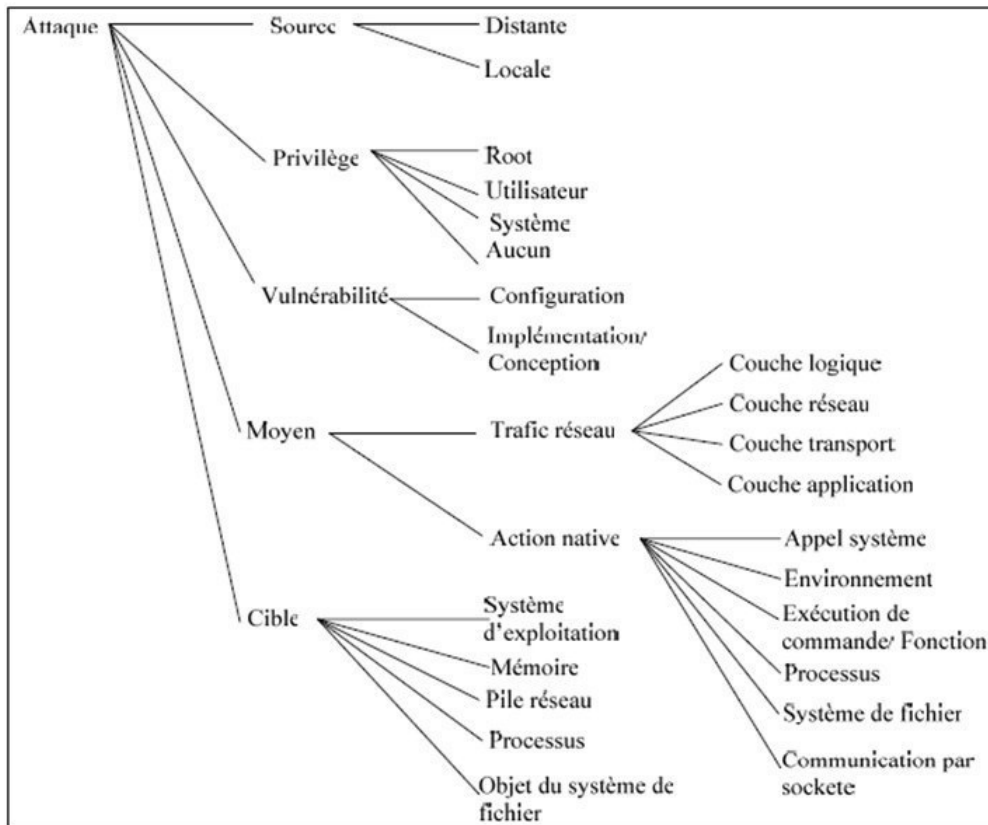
Attaque
Source
Distante
Locale
Privilège
Root
Utilisateur
Système
Aucun
Vulnérabilité
Configuration
Implémentation/ Conception
Moyen
Trafic réseau
Couche logique
Couche réseau
Couche transport
Couche application
Action native
Appel système
Environnement
Exécution de commande/ Fonction
Processus
Système de fichier
Communication par sockete
Cible
Système d'exploitation
Mémoire
Pile réseau
Processus
Objet du système de fichier